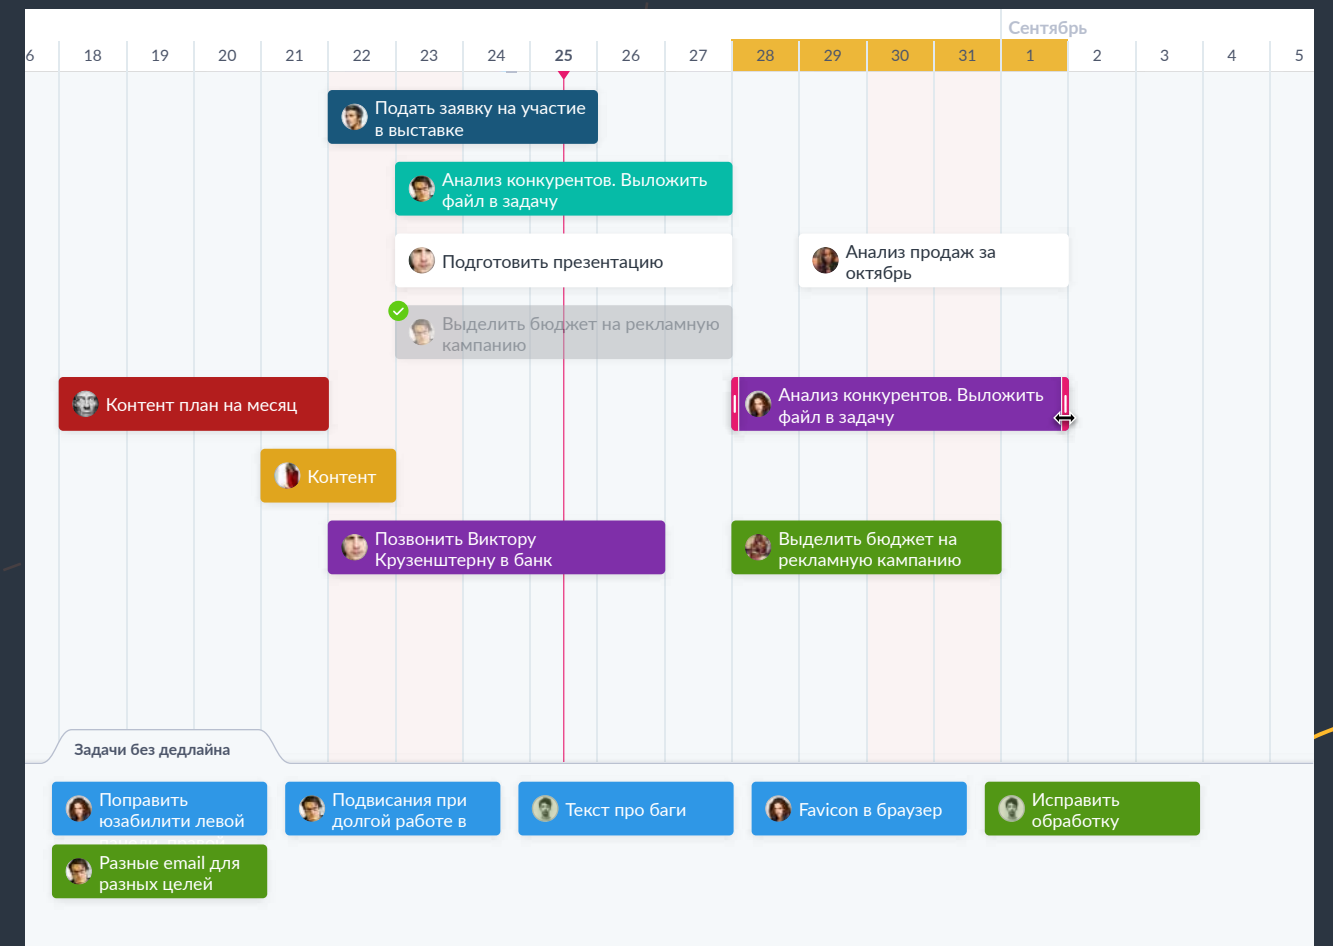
Сентябрь

6 18 19 20 21 22 23 24 25 26 27 28 29 30 31 1 2 3 4 5

Подать заявку на участие в выставке

Анализ конкурентов. Выложить файл в задачу

Подготовить презентацию

Анализ продаж за октябрь

Выделить бюджет на рекламную кампанию

Контент план на месяц

Анализ конкурентов. Выложить файл в задачу

Контент

Позвонить Виктору Крузенштерну в банк

Выделить бюджет на рекламную кампанию

Задачи без дедлайна

Поправить юзабилити левой

Подвисания при долгой работе в

Текст про баги

Favicon в браузер

Исправить обработку

Разные email для разных целей